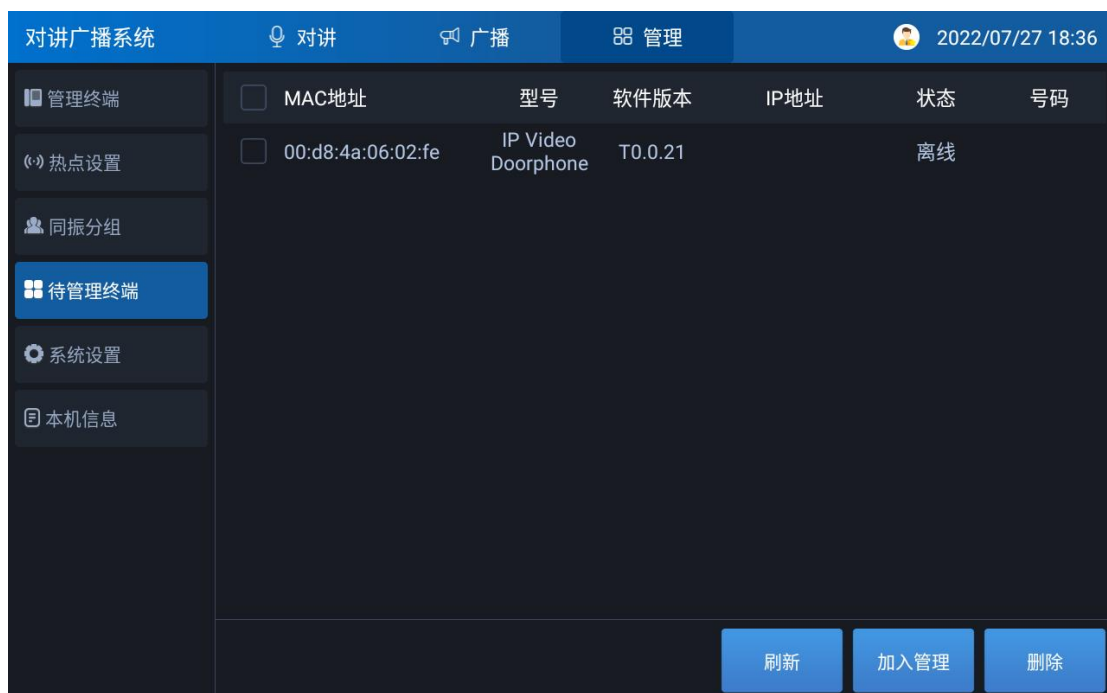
对讲广播系统 对讲 广播 管理 2022/07/27 18:36

管理终端
热点设置
同振分组
待管理终端
系统设置
本机信息

| MAC地址 | 型号 | 软件版本 | IP地址 | 状态 | 号码 |
|---|---|---|---|---|---|
| 00:d8:4a:06:02:fe | IP Video Doorphone | T0.0.21 | | 离线 | |

刷新 加入管理 删除